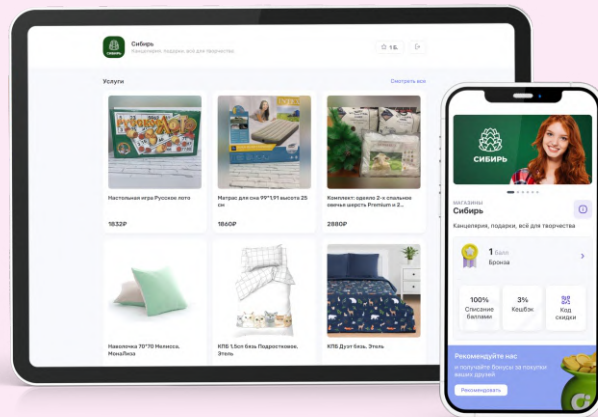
СИБИРЬ

Сибирь

Канцелярия, подарки, все для творчества

1 Б.

Услуги

Смотреть все

Настольная игра Русское лото

1832Р

Матрас для сна 99*1,91 высота 25 см

1860Р

Комплект: одеяло 2-х спальное овечья шерсть Premium и 2...

2880Р

Наволочка 70*70 Мелисса. МонаЛиза

КПБ 1,5сп Бязь Подростковое. Этель

КПБ Дуэт бязь. Этель

СИБИРЬ

МАГАЗИНЫ

Сибирь

Канцелярия, подарки, всё для творчества

1 Балл

Бронза

100%

Списание баллами

3%

Кешбэк

Код скидки

Рекомендуйте нас

и получайте бонусы за покупки ваших друзей

Рекомендовать